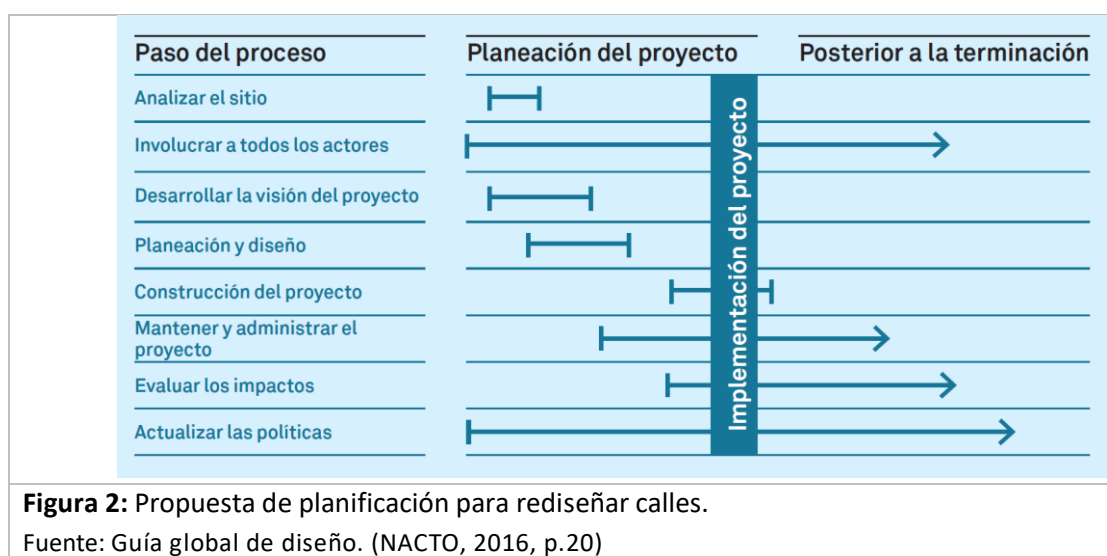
| Paso del proceso | Planeación del proyecto | Posterior a la terminación |
|---|---|---|
| Analizar el sitio | | |
| Involucrar a todos los actores | | |
| Desarrollar la visión del proyecto | | |
| Planeación y diseño | | |
| Construcción del proyecto | | |
| Mantener y administrar el proyecto | | |
| Evaluar los impactos | | |
| Actualizar las políticas | | |

Implementación del proyecto

**Figura 2:** Propuesta de planificación para rediseñar calles.

Fuente: Guía global de diseño. (NACTO, 2016, p.20)